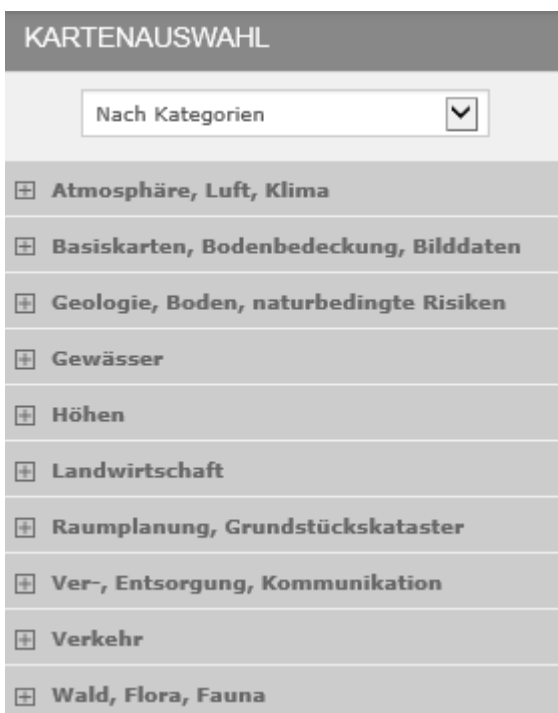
KARTENAUSWAHL

Nach Kategorien

Atmosphäre, Luft, Klima

Basiskarten, Bodenbedeckung, Bilddaten

Geologie, Boden, naturbedingte Risiken

Gewässer

Höhen

Landwirtschaft

Raumplanung, Grundstückskataster

Ver-, Entsorgung, Kommunikation

Verkehr

Wald, Flora, Fauna